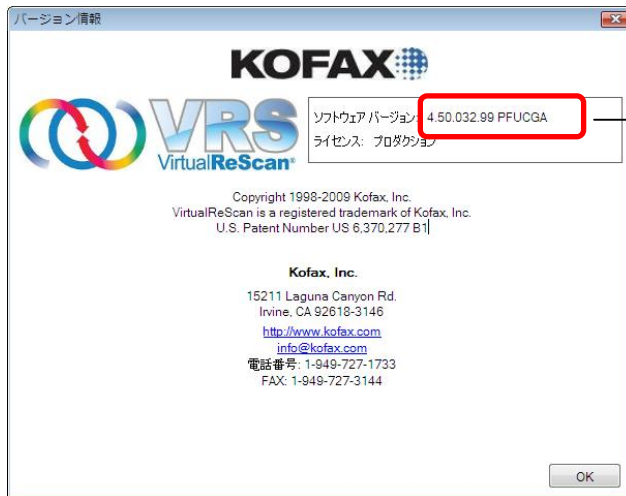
バージョン情報

KOFAX

VRS
VirtualReScan

ソフトウェア バージョン: 4.50.032.99 PFUCGA
ライセンス: プロダクション

Copyright 1998-2009 Kofax, Inc.
VirtualReScan is a registered trademark of Kofax, Inc.
U.S. Patent Number US 6,370,277 B1

Kofax, Inc.

15211 Laguna Canyon Rd.
Irvine, CA 92618-3146
http://www.kofax.com
info@kofax.com
電話番号: 1-949-727-1733
FAX: 1-949-727-3144

OK